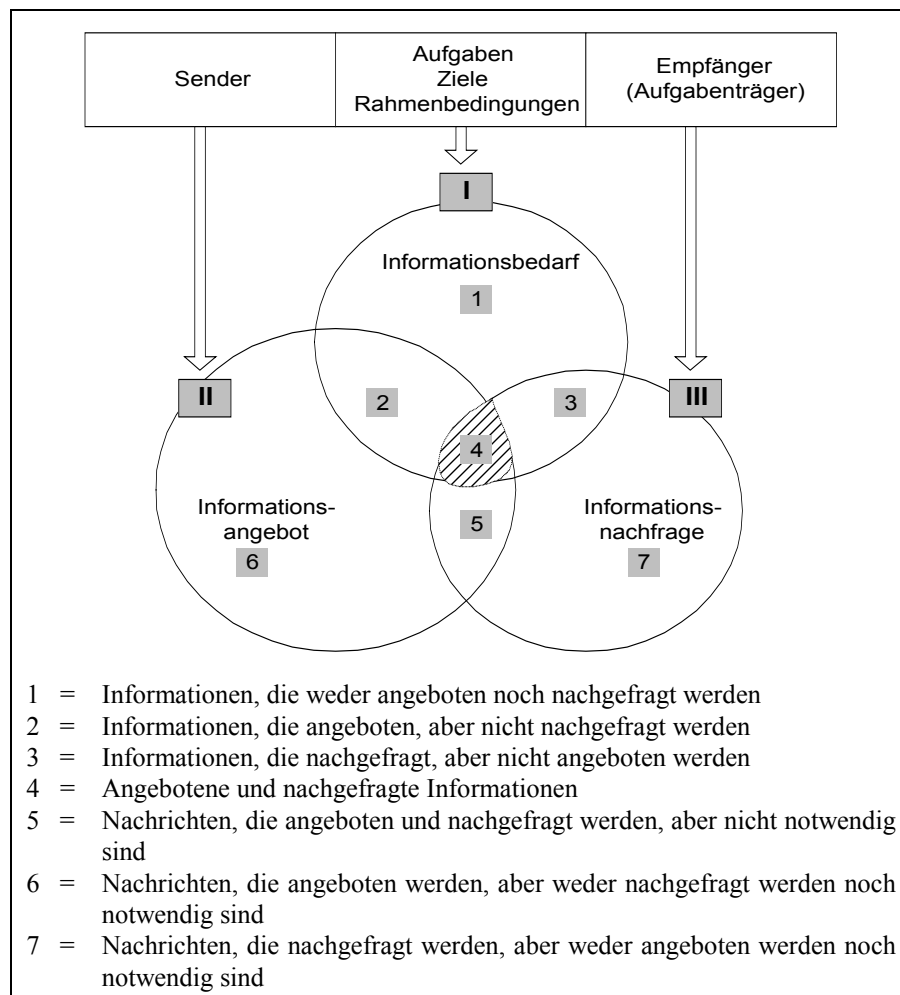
| Sender | Aufgaben Ziele Rahmenbedingungen | Empfänger (Aufgabenträger) |
|---|---|---|

I

Informationsbedarf

1

II

2

3

III

4

Informationsangebot

5

Informationsnachfrage

6

7

1 = Informationen, die weder angeboten noch nachgefragt werden
2 = Informationen, die angeboten, aber nicht nachgefragt werden
3 = Informationen, die nachgefragt, aber nicht angeboten werden
4 = Angebotene und nachgefragte Informationen
5 = Nachrichten, die angeboten und nachgefragt werden, aber nicht notwendig sind
6 = Nachrichten, die angeboten werden, aber weder nachgefragt werden noch notwendig sind
7 = Nachrichten, die nachgefragt werden, aber weder angeboten werden noch notwendig sind